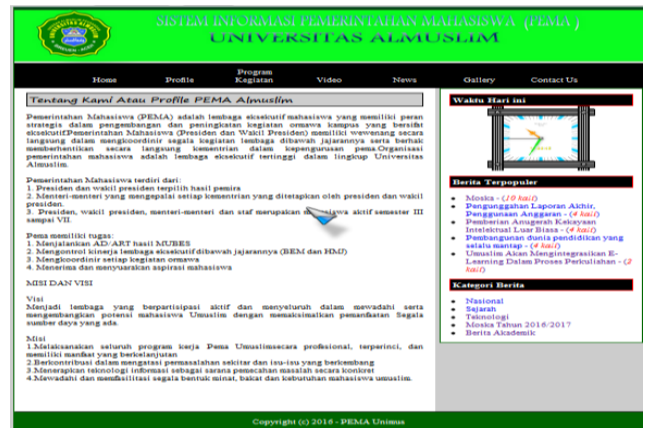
SISTEM INFORMASI PEMERINTAHAN MAHASISWA (PEMA)
UNIVERSITAS ALMUSLIM

Home Profile Program Kegiatan Video News Gallery Contact Us

Tentang Kami Atau Profile PEMA Almuslim

Pemerintahan Mahasiswa (PEMA) adalah lembaga eksekutif mahasiswa yang memiliki peran strategis dalam pengembangan dan peningkatan kegiatan ormawa kampus yang bersifat eksekutif(Pemerintahan Mahasiswa (Presiden dan Wakil Presiden) memiliki wewenang secara langsung dalam mengkoordinir segala kegiatan lembaga dibawah jajarannya serta berhak memberhentikan secara langsung kementrian dalam kepengurusan pema.Organisasi pemerintahan mahasiswa adalah lembaga eksekutif tertinggi dalam lingkup Universitas Almuslim.

Pemerintahan Mahasiswa terdiri dari:
1. Presiden dan wakil presiden terpilih hasil pemira
2. Menteri-menteri yang mengepalai setiap kementrian yang ditetapkan oleh presiden dan wakil presiden.
3. Presiden, wakil presiden, menteri-menteri dan staf merupakan m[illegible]siswa aktif semester III sampai VII.

Pema memiliki tugas:
1. Menjalankan AD/ART hasil MUBES
2. Mengontrol kinerja lembaga eksekutif dibawah jajarannya (BEM dan HMJ)
3. Mengkoordinir setiap kegiatan ormawa
4. Menerima dan menyuarakan aspirasi mahasiswa

MISI DAN VISI

Visi
Menjadi lembaga yang berpartisipasi aktif dan menyeluruh dalam mewadahi serta mengembangkan potensi mahasiswa Umuslim dengan memaksimalkan pemanfaatan Segala sumber daya yang ada.

Misi
1.Melaksanakan seluruh program kerja Pema Umuslimsecara profesional, terperinci, dan memiliki manfaat yang berkelanjutan
2.Berkontribusi dalam mengatasi permasalahan sekitar dan isu-isu yang berkembang
3.Menerapkan teknologi informasi sebagai sarana pemecahan masalah secara konkret
4.Mewadahi dan memfasilitasi segala bentuk minat, bakat dan kebutuhan mahasiswa umuslim.

Waktu Hari ini

Berita Terpopuler
Moska - (10 kali)
Pengunggahan Laporan Akhir, Penggunaan Anggaran - (4 kali)
Pemberian Anugerah Kekayaan Intelektual Luar Biasa - (4 kali)
Pembangunan dunia pendidikan yang selalu mantap - (4 kali)
Umuslim Akan Mengintegrasikan E-Learning Dalam Proses Perkuliahan - (2 kali)

Kategori Berita
Nasional
Sejarah
Teknologi
Moska Tahun 2016/2017
Berita Akademik

Copyright (c) 2016 - PEMA Unimus